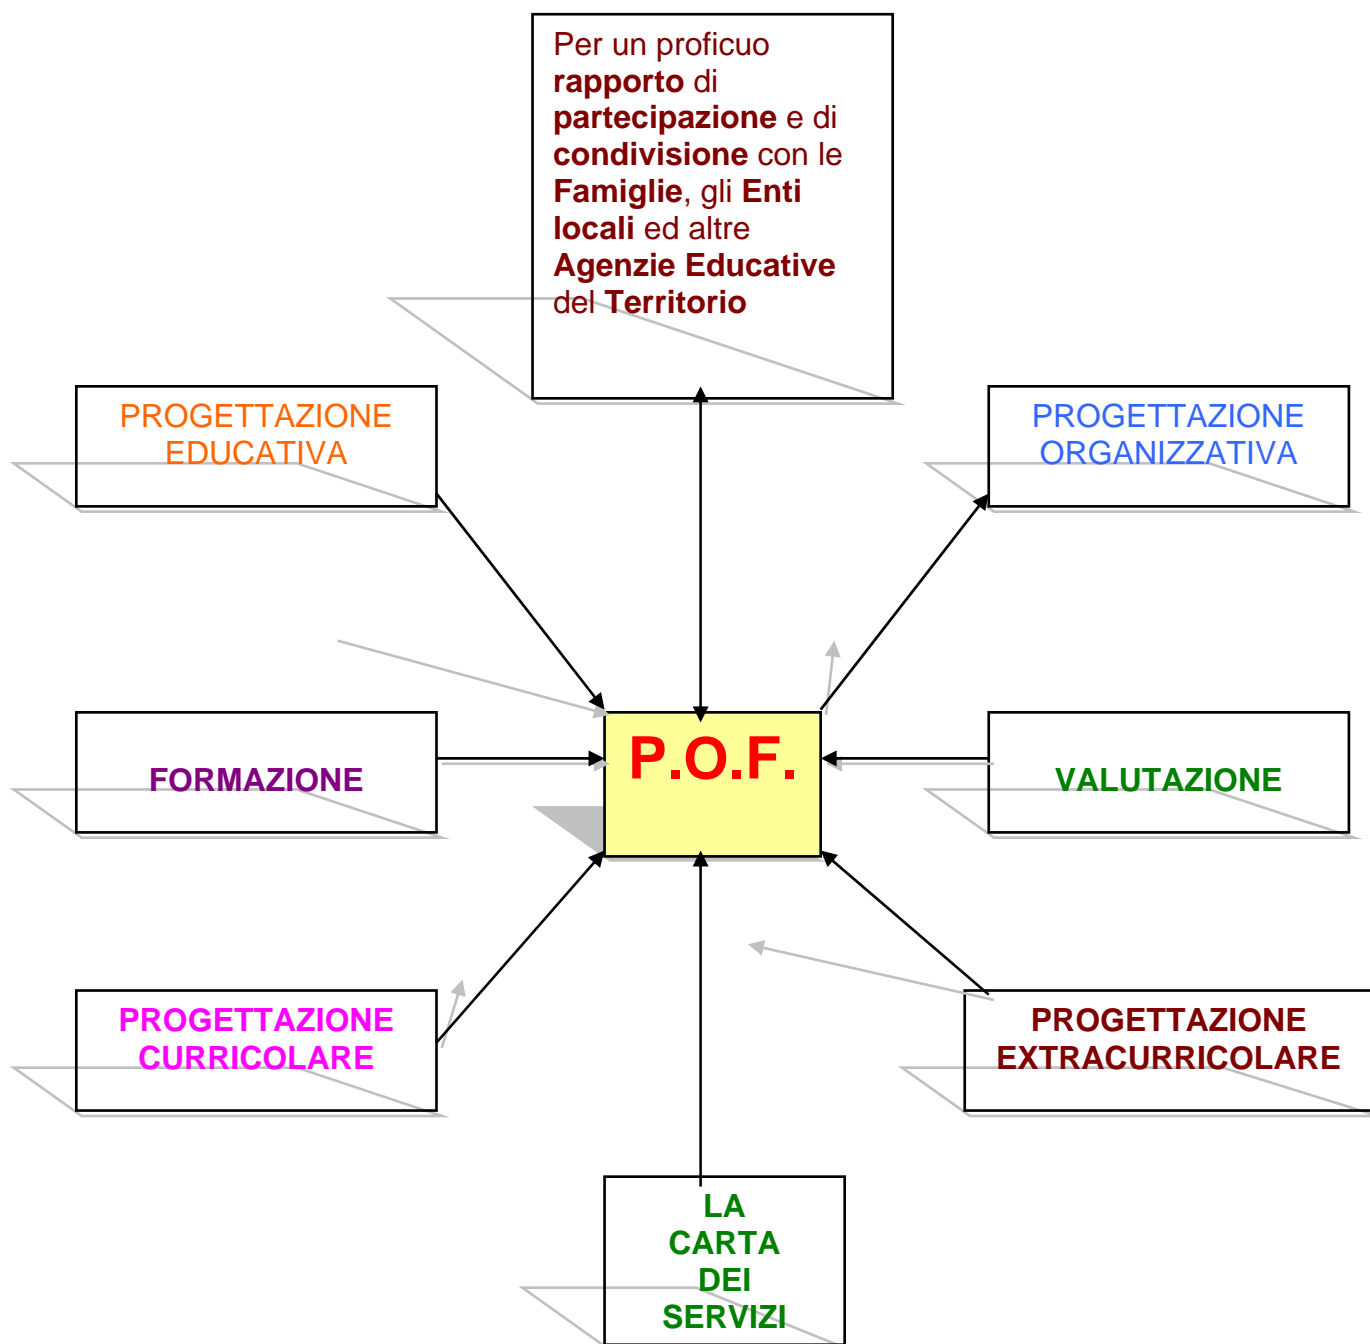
Per un proficuo **rapporto** di **partecipazione** e di **condivisione** con le **Famiglie**, gli **Enti locali** ed altre **Agenzie Educative** del **Territorio**

PROGETTAZIONE EDUCATIVA

PROGETTAZIONE ORGANIZZATIVA

FORMAZIONE

P.O.F.

VALUTAZIONE

PROGETTAZIONE CURRICOLARE

PROGETTAZIONE EXTRACURRICOLARE

LA CARTA DEI SERVIZI